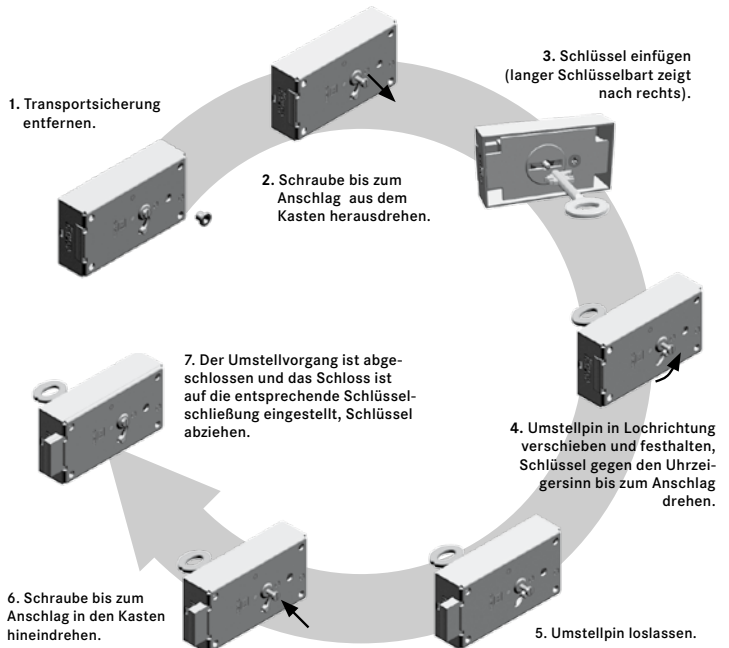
1. Transportsicherung entfernen.

2. Schraube bis zum Anschlag aus dem Kasten herausdrehen.

3. Schlüssel einfügen (langer Schlüsselbart zeigt nach rechts).

4. Umstellpin in Lochrichtung verschieben und festhalten, Schlüssel gegen den Uhrzeigersinn bis zum Anschlag drehen.

5. Umstellpin loslassen.

6. Schraube bis zum Anschlag in den Kasten hineindrehen.

7. Der Umstellvorgang ist abgeschlossen und das Schloss ist auf die entsprechende Schlüsselschließung eingestellt, Schlüssel abziehen.